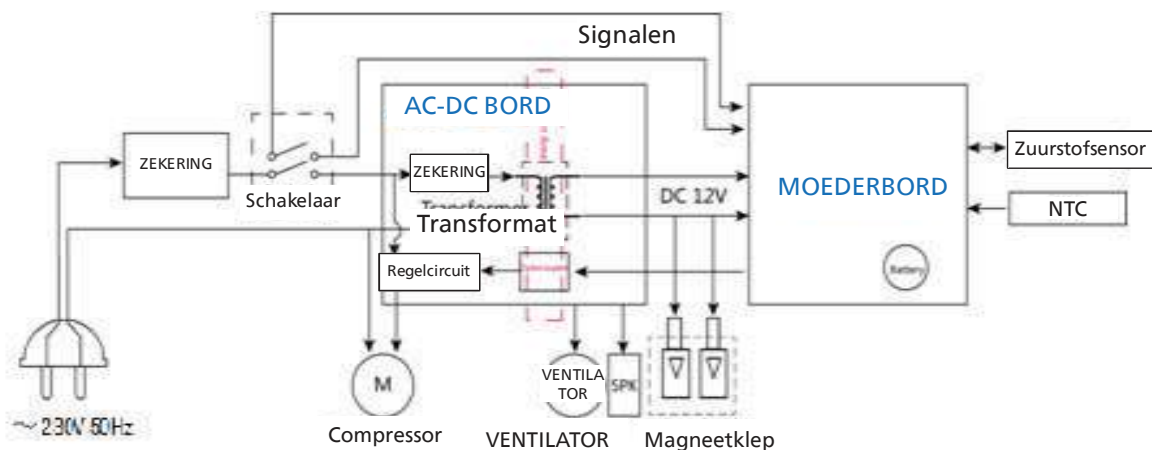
Signalen

AC-DC BORD

ZEKERING

Schakelaar

ZEKERING

Transformat

Transformat

Regelcircuit

DC 12V

MOEDERBORD

Zuurstofsensor

NTC

Battery

M

VENTILATOR

SPK

~ 230V 50Hz

Compressor

VENTILATOR

Magneetklep